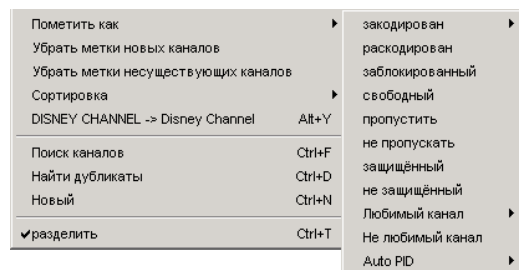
Пометить как
Убрать метки новых каналов
Убрать метки несуществующих каналов
Сортировка
DISNEY CHANNEL -> Disney Channel Alt+Y
Поиск каналов Ctrl+F
Найти дубликаты Ctrl+D
Новый Ctrl+N
✔разделить Ctrl+T

закодирован
раскодирован
заблокированный
свободный
пропустить
не пропускать
защищённый
не защищённый
Любимый канал
Не любимый канал
Auto PID